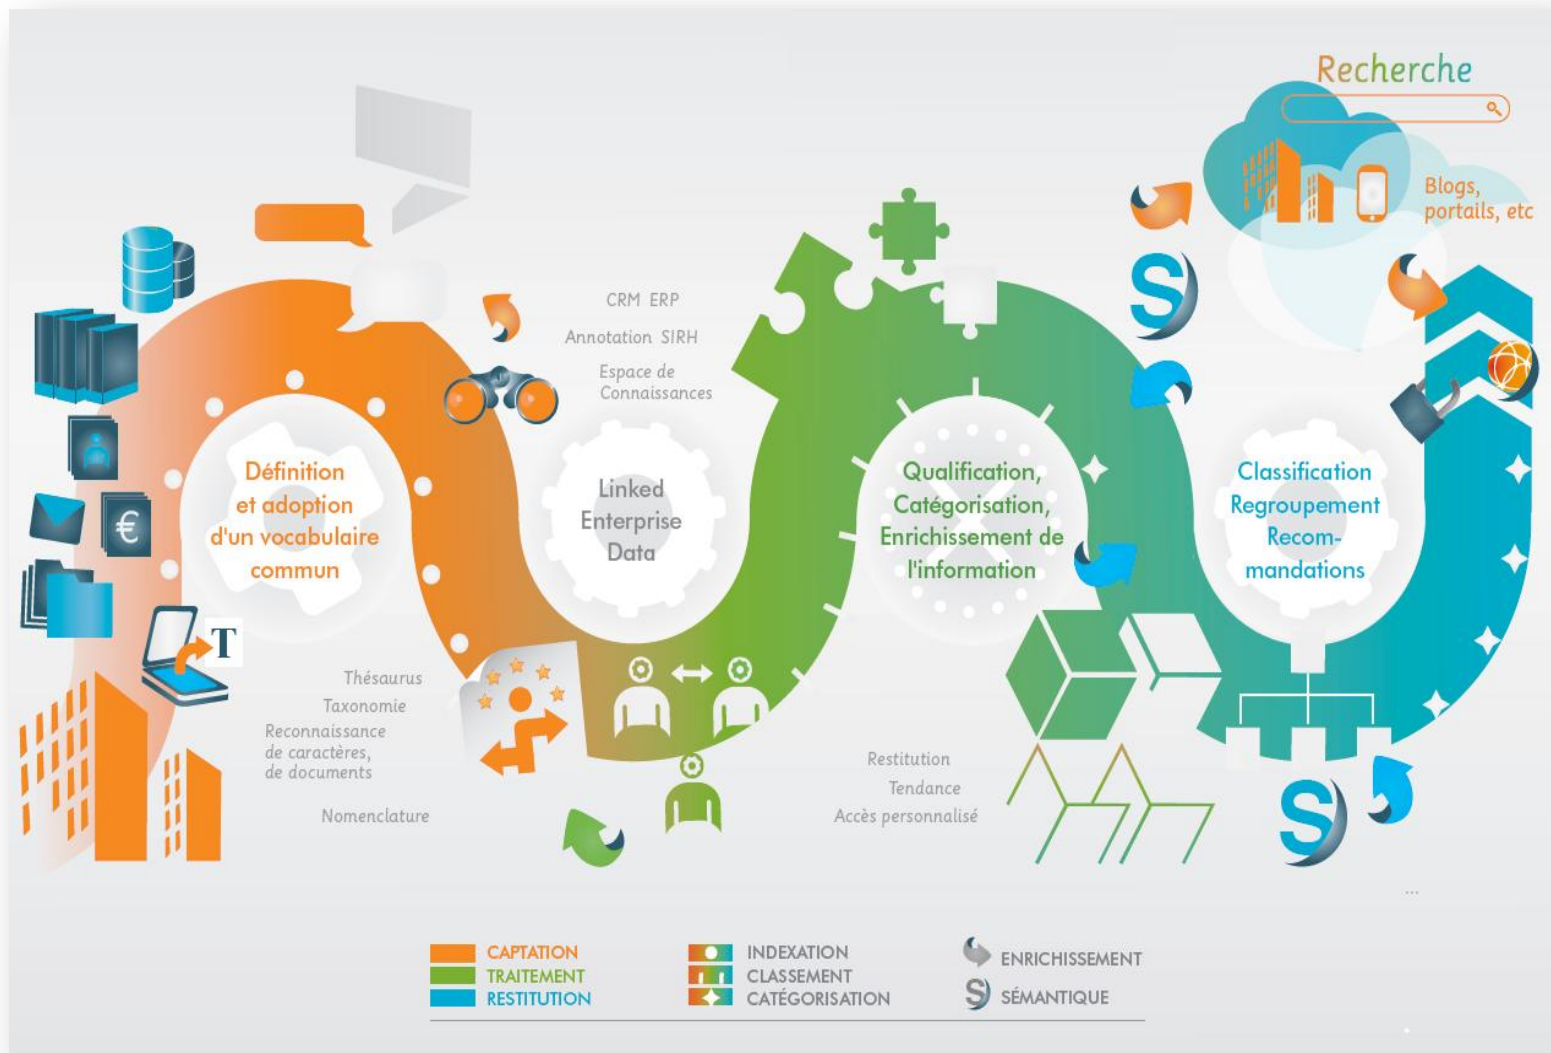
Recherche

Blogs, portails, etc

CRM ERP

Annotation SIRH

Espace de Connaissances

Définition et adoption d'un vocabulaire commun

Linked Enterprise Data

Qualification, Catégorisation, Enrichissement de l'information

Classification Regroupement Recommandations

T

€

S

S

Thésaurus

Taxonomie

Reconnaissance de caractères, de documents

Nomenclature

Restitution

Tendance

Accès personnalisé

...

CAPTATION
TRAITEMENT
RESTITUTION

INDEXATION
CLASSEMENT
CATÉGORISATION

ENRICHISSEMENT
SÉMANTIQUE